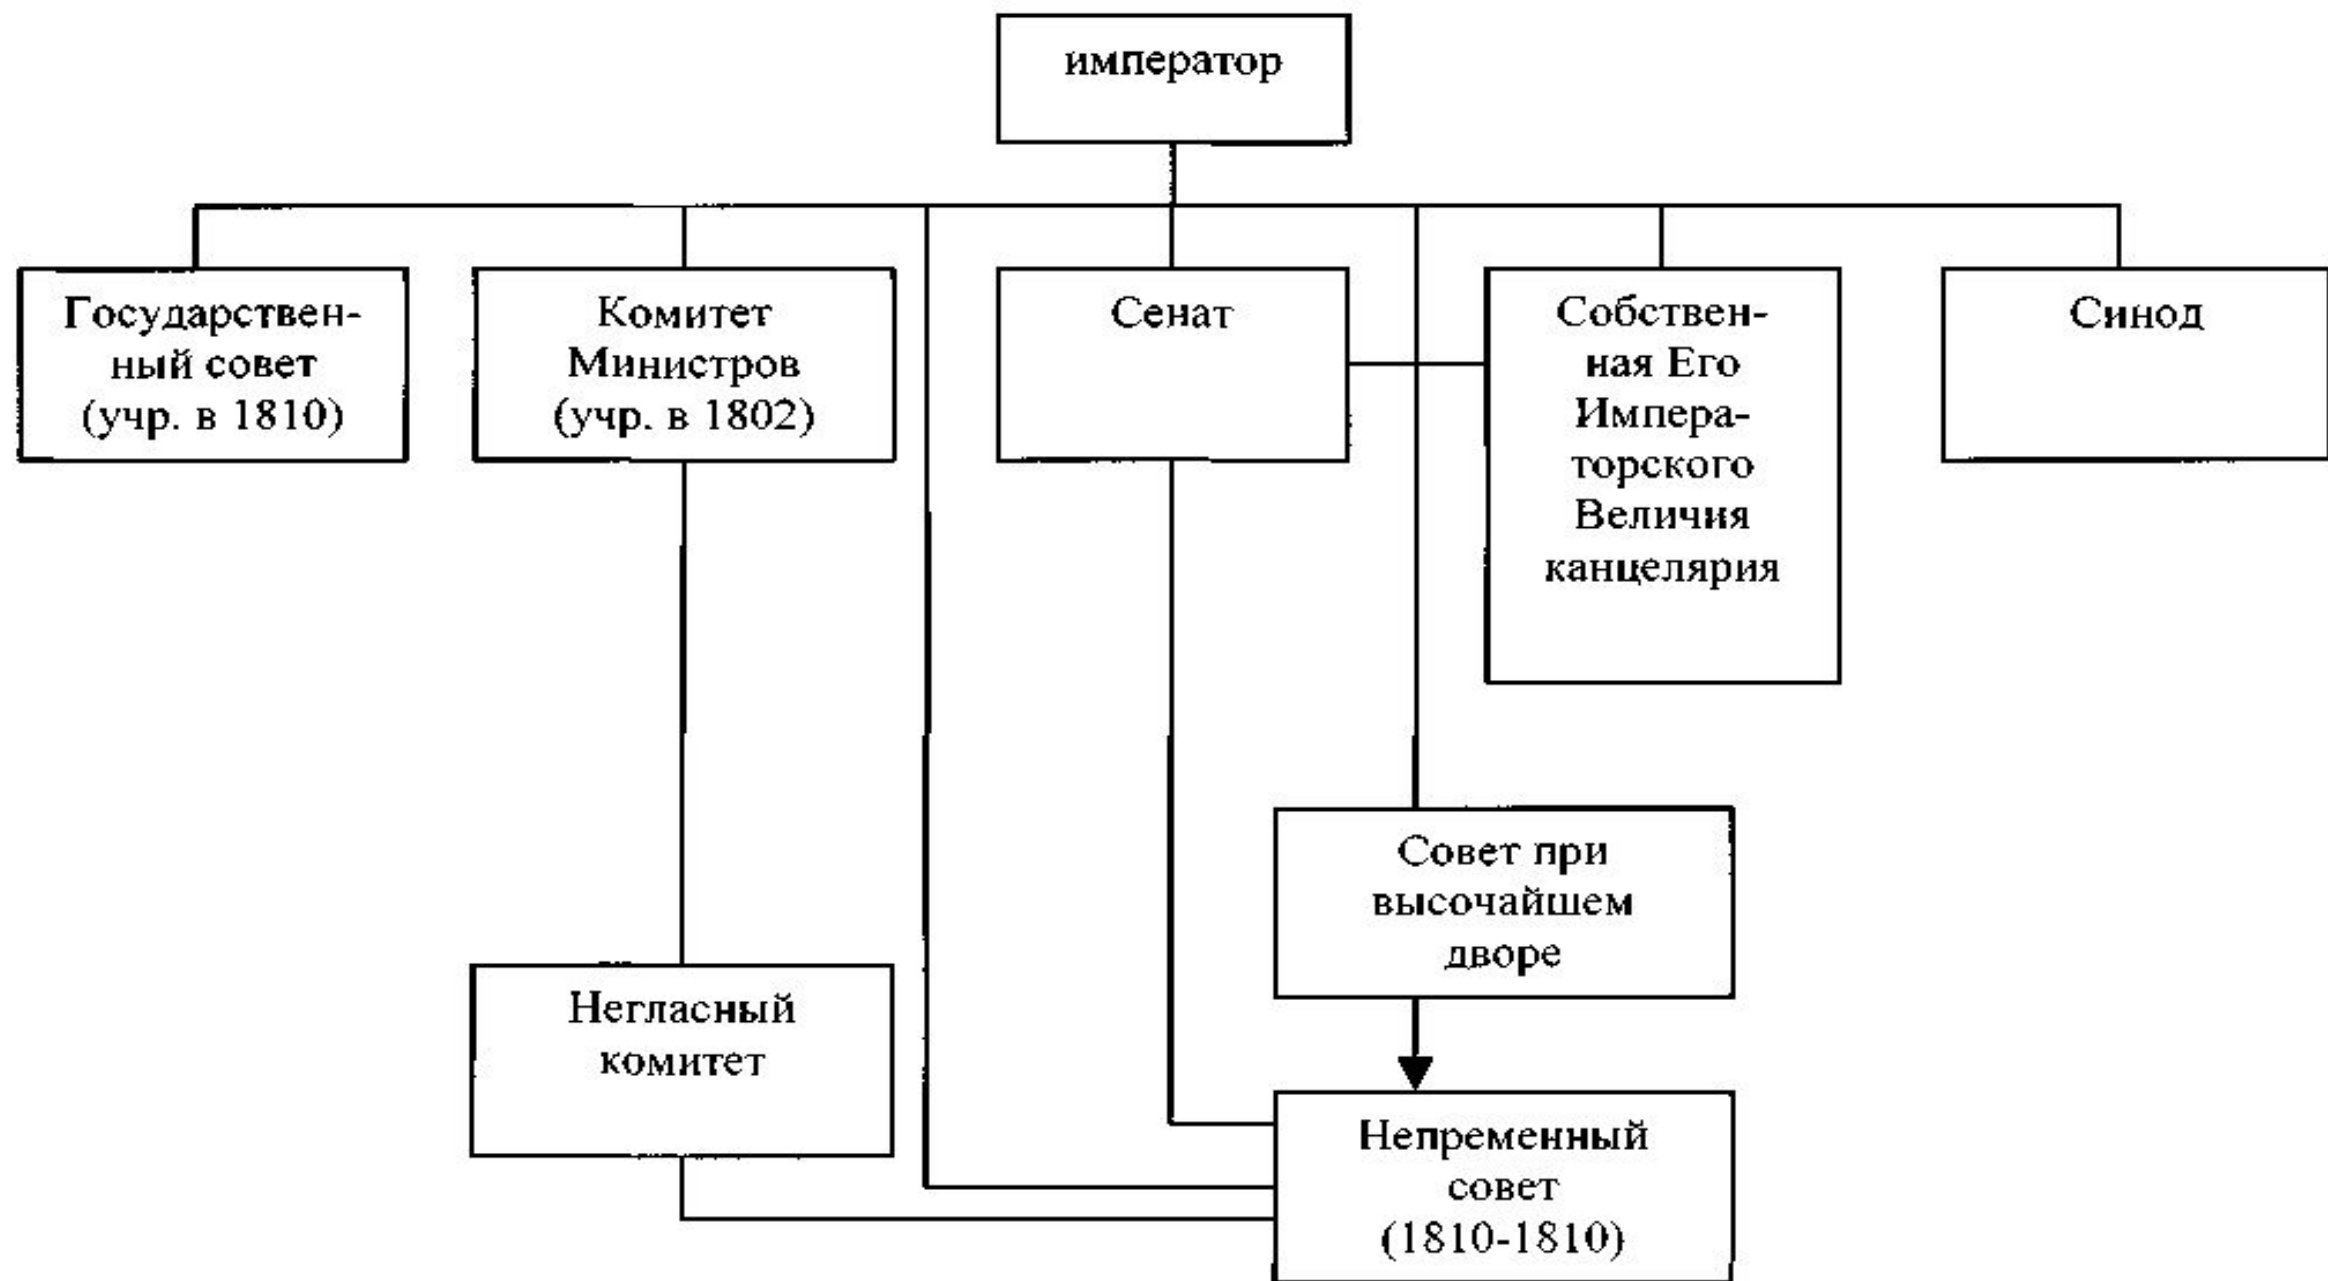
император

Государственный совет (учр. в 1810)

Комитет Министров (учр. в 1802)

Сенат

Собственная Его Императорского Величия канцелярия

Синод

Совет при высочайшем дворе

Негласный комитет

Непременный совет (1810-1810)